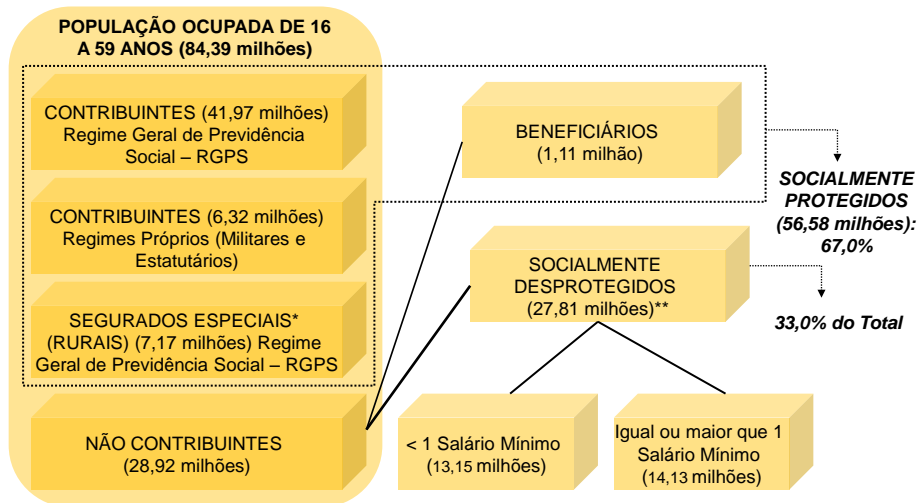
POPULAÇÃO OCUPADA DE 16 A 59 ANOS (84,39 milhões)

CONTRIBUINTES (41,97 milhões) Regime Geral de Previdência Social – RGPS

CONTRIBUINTES (6,32 milhões) Regimes Próprios (Militares e Estatutários)

SEGURADOS ESPECIAIS* (RURAIS) (7,17 milhões) Regime Geral de Previdência Social – RGPS

NÃO CONTRIBUINTES (28,92 milhões)

BENEFICIÁRIOS (1,11 milhão)

SOCIALMENTE PROTEGIDOS (56,58 milhões): 67,0%

SOCIALMENTE DESPROTEGIDOS (27,81 milhões)**

33,0% do Total

< 1 Salário Mínimo (13,15 milhões)

Igual ou maior que 1 Salário Mínimo (14,13 milhões)